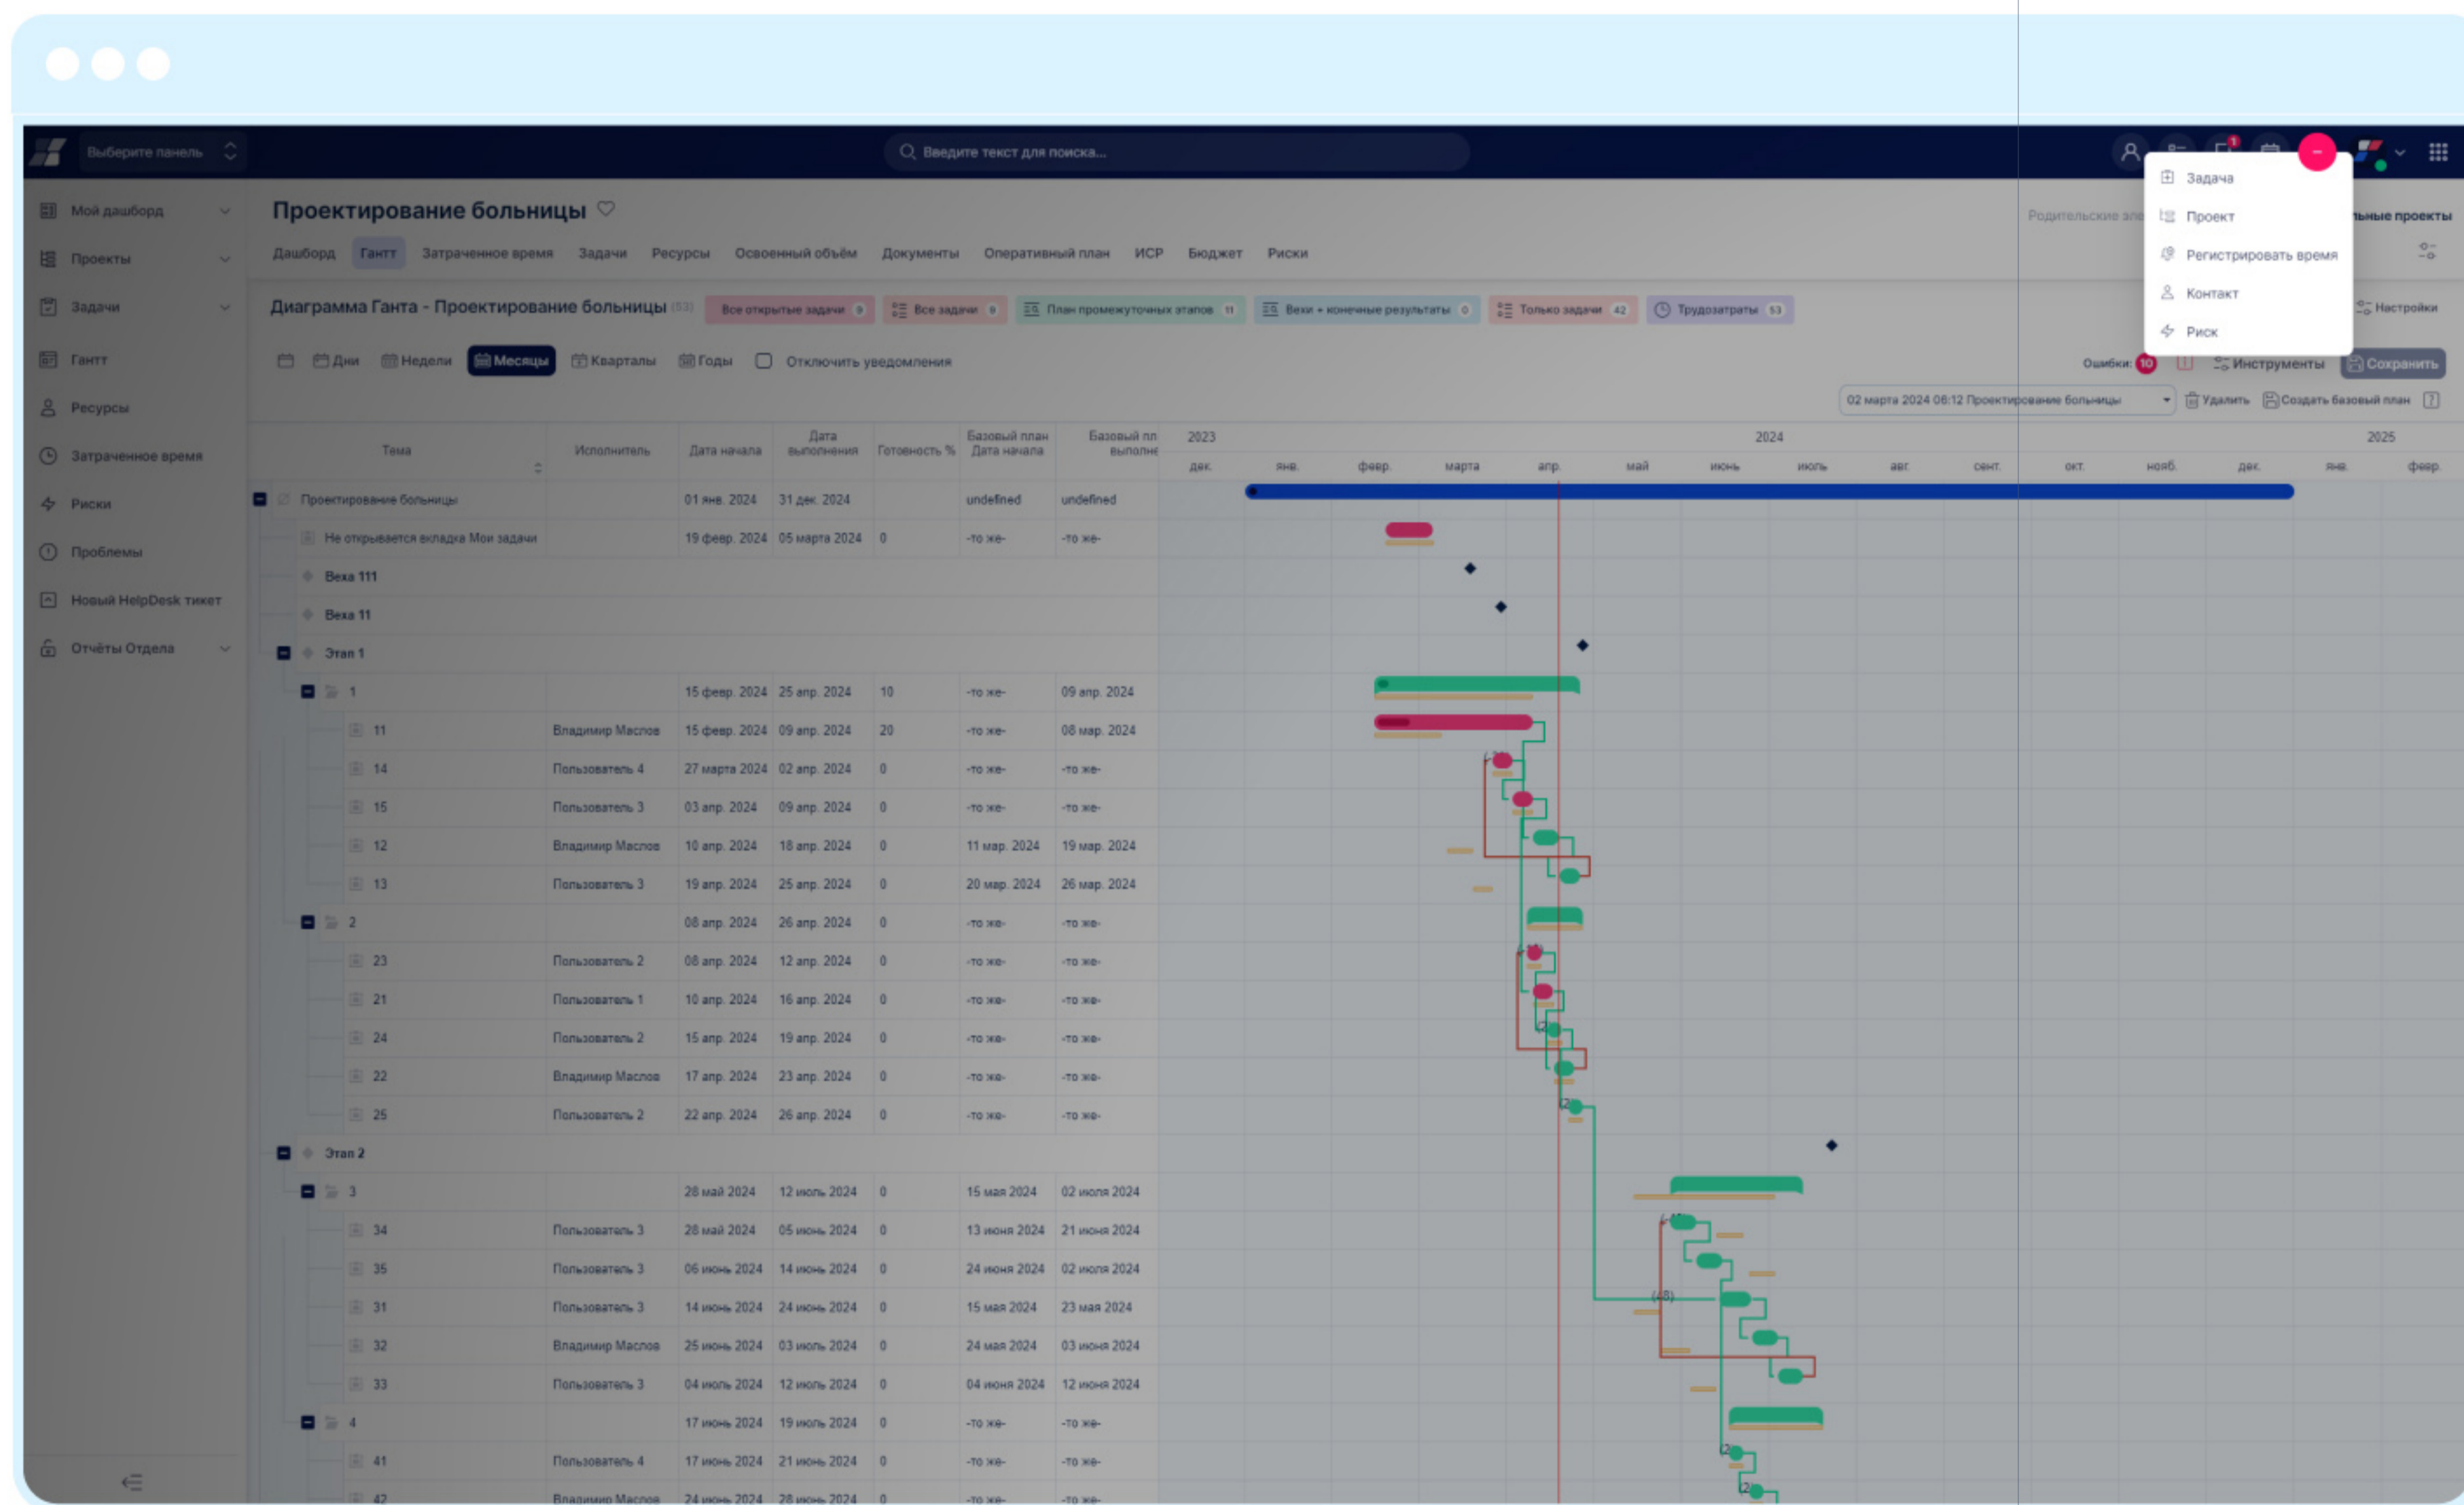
Выберите панель

Введите текст для поиска...

Задача
Проект
Регистрировать время
Контакт
Риск

Мой дашборд
Проекты
Задачи
Гантт
Ресурсы
Затраченное время
Риски
Проблемы
Новый HelpDesk тикет
Отчёты Отдела

Проектирование больницы

Дашборд Гантт Затраченное время Задачи Ресурсы Освоенный объём Документы Оперативный план ИСР Бюджет Риски

Родительские эл... ...ьные проекты

Диаграмма Ганта - Проектирование больницы (53)

Все открытые задачи 9 | Все задачи 9 | План промежуточных этапов 11 | Вехи + конечные результаты 0 | Только задачи 42 | Трудозатраты 53

Настройки

Дни Недели Месяцы Кварталы Годы Отключить уведомления

Ошибки: 10 Инструменты Сохранить

02 марта 2024 06:12 Проектирование больницы Удалить Создать базовый план

| Тема | Исполнитель | Дата начала | Дата выполнения | Готовность % | Базовый план Дата начала | Базовый пл выполне |
|---|---|---|---|---|---|---|
| Проектирование больницы | | 01 янв. 2024 | 31 дек. 2024 | | undefined | undefined |
| Не открывается вкладка Мои задачи | | 19 февр. 2024 | 05 марта 2024 | 0 | -то же- | -то же- |
| Веха 111 | | | | | | |
| Веха 11 | | | | | | |
| Этап 1 | | | | | | |
| 1 | | 15 февр. 2024 | 25 апр. 2024 | 10 | -то же- | 09 апр. 2024 |
| 11 | Владимир Маслов | 15 февр. 2024 | 09 апр. 2024 | 20 | -то же- | 08 мар. 2024 |
| 14 | Пользователь 4 | 27 марта 2024 | 02 апр. 2024 | 0 | -то же- | -то же- |
| 15 | Пользователь 3 | 03 апр. 2024 | 09 апр. 2024 | 0 | -то же- | -то же- |
| 12 | Владимир Маслов | 10 апр. 2024 | 18 апр. 2024 | 0 | 11 мар. 2024 | 19 мар. 2024 |
| 13 | Пользователь 3 | 19 апр. 2024 | 25 апр. 2024 | 0 | 20 мар. 2024 | 26 мар. 2024 |
| 2 | | 08 апр. 2024 | 26 апр. 2024 | 0 | -то же- | -то же- |
| 23 | Пользователь 2 | 08 апр. 2024 | 12 апр. 2024 | 0 | -то же- | -то же- |
| 21 | Пользователь 1 | 10 апр. 2024 | 16 апр. 2024 | 0 | -то же- | -то же- |
| 24 | Пользователь 2 | 15 апр. 2024 | 19 апр. 2024 | 0 | -то же- | -то же- |
| 22 | Владимир Маслов | 17 апр. 2024 | 23 апр. 2024 | 0 | -то же- | -то же- |
| 25 | Пользователь 2 | 22 апр. 2024 | 26 апр. 2024 | 0 | -то же- | -то же- |
| Этап 2 | | | | | | |
| 3 | | 28 май 2024 | 12 июль 2024 | 0 | 15 мая 2024 | 02 июля 2024 |
| 34 | Пользователь 3 | 28 май 2024 | 05 июнь 2024 | 0 | 13 июня 2024 | 21 июня 2024 |
| 35 | Пользователь 3 | 06 июнь 2024 | 14 июнь 2024 | 0 | 24 июня 2024 | 02 июля 2024 |
| 31 | Пользователь 3 | 14 июнь 2024 | 24 июнь 2024 | 0 | 15 мая 2024 | 23 мая 2024 |
| 32 | Владимир Маслов | 25 июнь 2024 | 03 июль 2024 | 0 | 24 мая 2024 | 03 июня 2024 |
| 33 | Пользователь 3 | 04 июль 2024 | 12 июль 2024 | 0 | 04 июня 2024 | 12 июня 2024 |
| 4 | | 17 июнь 2024 | 19 июнь 2024 | 0 | -то же- | -то же- |
| 41 | Пользователь 4 | 17 июнь 2024 | 21 июнь 2024 | 0 | -то же- | -то же- |
| 42 | Владимир Маслов | 24 июнь 2024 | 28 июнь 2024 | 0 | -то же- | -то же- |

2023 2024 2025
дек. янв. февр. марта апр. май июнь июль авг. сент. окт. нояб. дек. янв. февр.